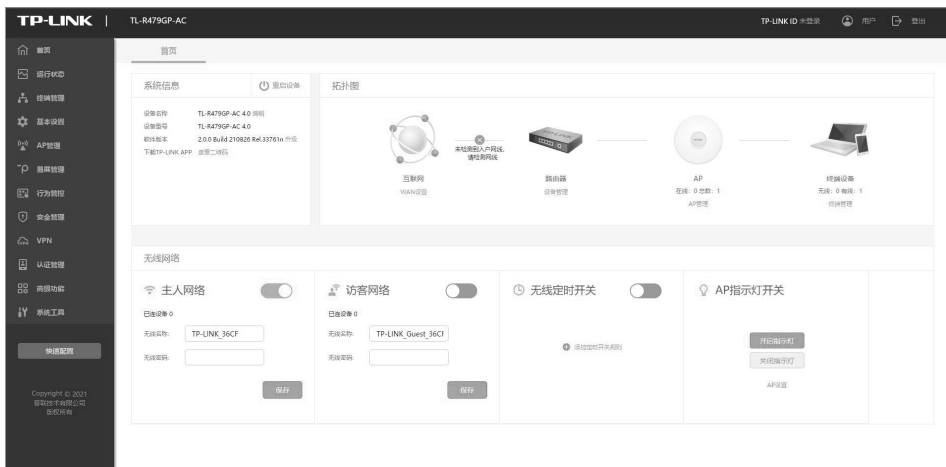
TP-LINK | TL-R479GP-AC

TP-LINK ID 未登录 用户 退出

首页
运行状态
终端管理
基本设置
AP管理
易展管理
行为管控
安全管理
VPN
认证管理
高级功能
系统工具

快速配置

Copyright © 2021
普联技术有限公司
版权所有

首页

系统信息 重启设备

设备名称: TL-R479GP-AC 4.0 编辑
设备型号: TL-R479GP-AC 4.0
软件版本: 2.0.0 Build 210826 Rel.33761n 升级
下载TP-LINK APP 查看二维码

拓扑图

未检测到入户网线，请检查网线

互联网
WAN设置

路由器
设备管理

AP
在线: 0 总数: 1
AP管理

终端设备
无线: 0 有线: 1
终端管理

无线网络

主人网络
已连设备 0
无线名称: TP-LINK_36CF
无线密码:
保存

访客网络
已连设备 0
无线名称: TP-LINK_Guest_36CF
无线密码:
保存

无线定时开关
添加定时开关规则

AP指示灯开关
开启指示灯
关闭指示灯
AP设置